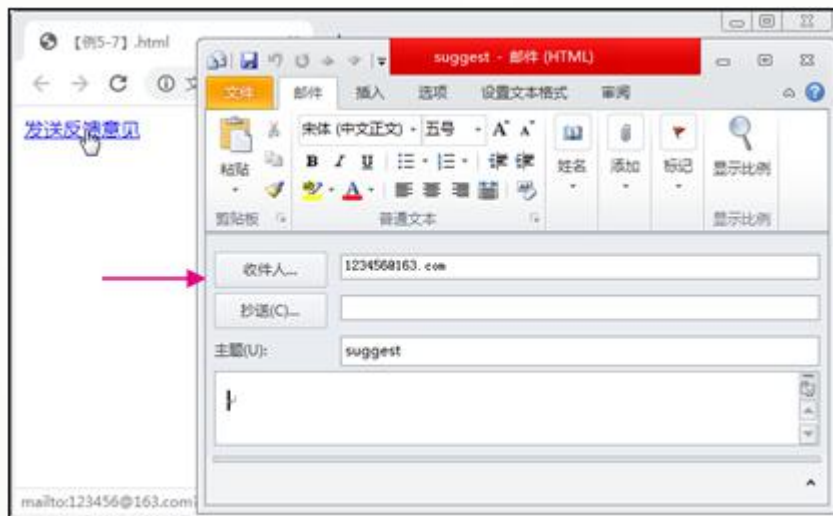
【例5-7】.html

发送反馈意见

suggest - 邮件 (HTML)

文件 邮件 插入 选项 设置文本格式 审阅

宋体 (中文正文) 五号 A A

粘贴

B I U

剪贴板 普通文本

姓名 添加 标记 显示比例

显示比例

收件人... 1234560163.com

抄送(C)...

主题(U): suggest

mailto:123456@163.com